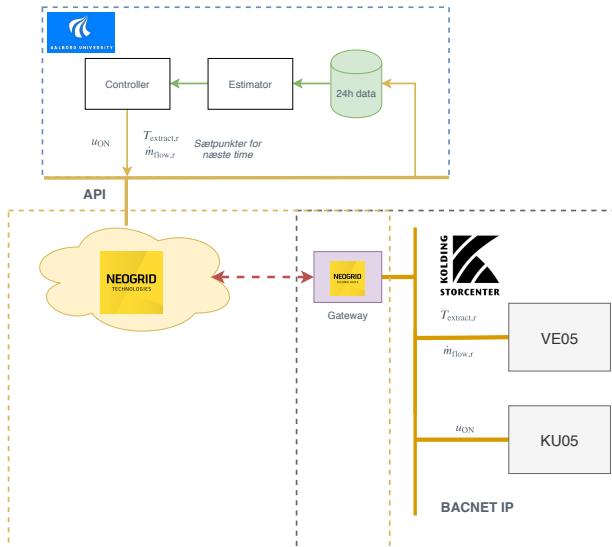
AALBORG UNIVERSITY

Controller

Estimator

24h data

$u_{\mathrm{ON}}$

$T_{\mathrm{extract,r}}$

$\dot{m}_{\mathrm{flow,r}}$

Sætpunkter for næste time

API

NEOGRID TECHNOLOGIES

NEOGRID TECHNOLOGIES

Gateway

KOLDING STORCENTER

$T_{\mathrm{extract,r}}$

VE05

$\dot{m}_{\mathrm{flow,r}}$

$u_{\mathrm{ON}}$

KU05

BACNET IP